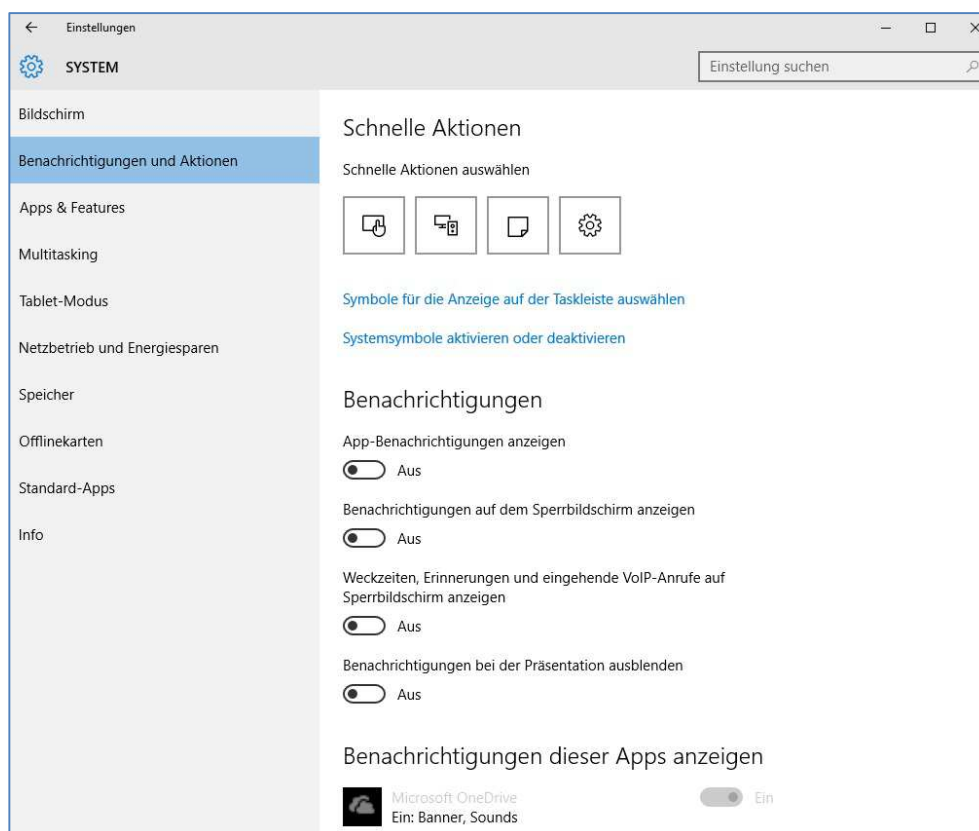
Einstellungen

SYSTEM

Einstellung suchen

Bildschirm

Benachrichtigungen und Aktionen

Apps & Features

Multitasking

Tablet-Modus

Netzbetrieb und Energiesparen

Speicher

Offlinekarten

Standard-Apps

Info

Schnelle Aktionen

Schnelle Aktionen auswählen

Symbole für die Anzeige auf der Taskleiste auswählen

Systemsymbole aktivieren oder deaktivieren

Benachrichtigungen

App-Benachrichtigungen anzeigen

Aus

Benachrichtigungen auf dem Sperrbildschirm anzeigen

Aus

Weckzeiten, Erinnerungen und eingehende VoIP-Anrufe auf Sperrbildschirm anzeigen

Aus

Benachrichtigungen bei der Präsentation ausblenden

Aus

Benachrichtigungen dieser Apps anzeigen

Microsoft OneDrive
Ein: Banner, Sounds

Ein